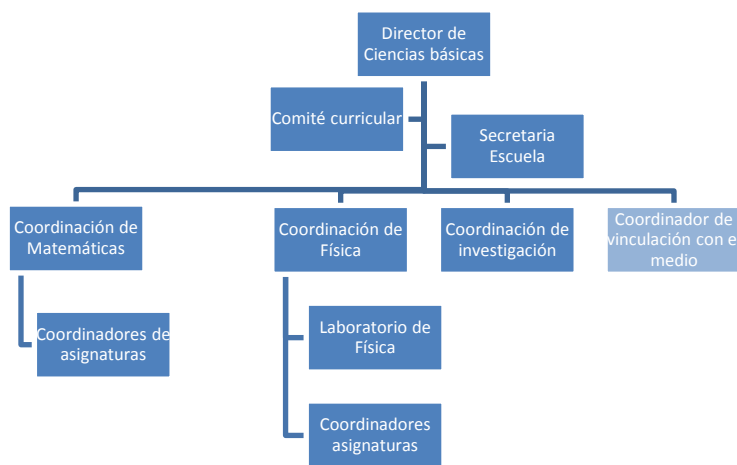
Director de Ciencias básicas

Comité curricular

Secretaria Escuela

Coordinación de Matemáticas

Coordinadores de asignaturas

Coordinación de Física

Laboratorio de Física

Coordinadores asignaturas

Coordinación de investigación

Coordinador de vinculación con e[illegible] medio